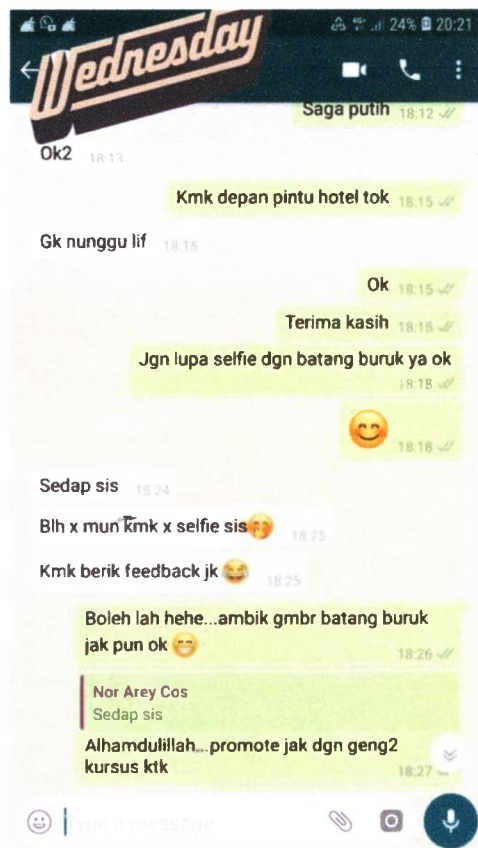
24% 20:21

Wednesday

Saga putih 18:12

Ok2 18:13

Kmk depan pintu hotel tok 18:15

Gk nunggu lif 18:15

Ok 18:15

Terima kasih 18:18

Jgn lupa selfie dgn batang buruk ya ok 18:18

18:18

Sedap sis 18:24

Blh x mun kmk x selfie sis 18:25

Kmk berik feedback jk 18:25

Boleh lah hehe...ambik gmbr batang buruk jak pun ok 18:26

Nor Arey Cos
Sedap sis

Alhamdulillah...promote jak dgn geng2 kursus ktk 18:27

Type a message